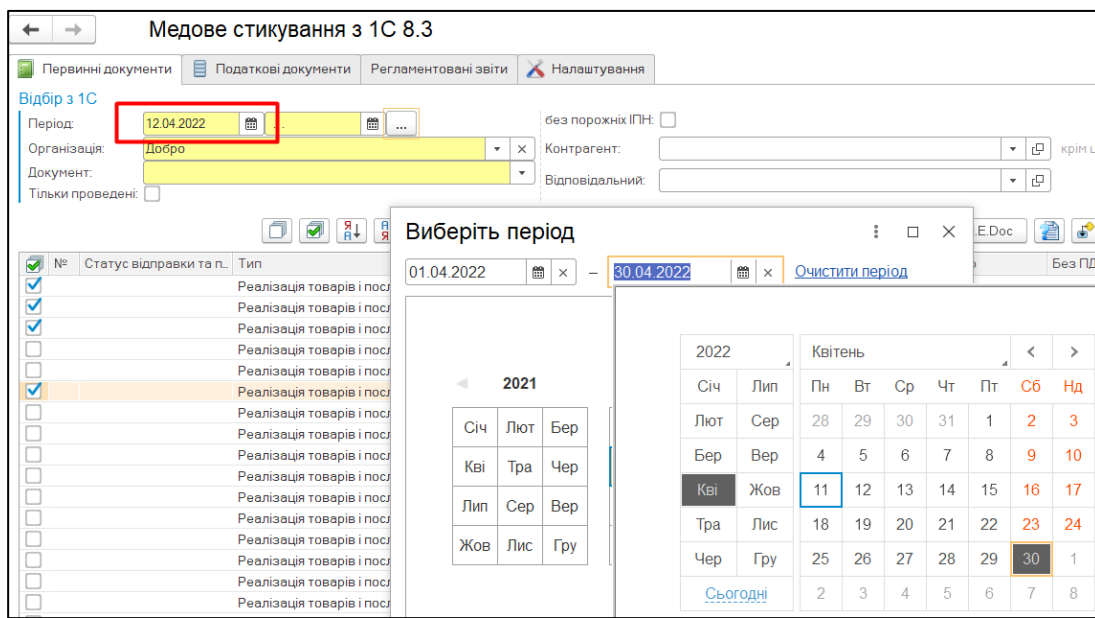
Медове стикування з 1С 8.3

Первинні документи | Податкові документи | Регламентовані звіти | Налаштування

Відбір з 1С
Період: 12.04.2022 ...
без порожніх ІПН:
Організація: Добро
Контрагент:
крім
Документ:
Відповідальний:
Тільки проведені:

.E.Doc

№ | Статус відправки та п... | Тип
Без ПД

Реалізація товарів і посл
Реалізація товарів і посл
Реалізація товарів і посл
Реалізація товарів і посл
Реалізація товарів і посл
Реалізація товарів і посл
Реалізація товарів і посл
Реалізація товарів і посл
Реалізація товарів і посл
Реалізація товарів і посл
Реалізація товарів і посл
Реалізація товарів і посл
Реалізація товарів і посл
Реалізація товарів і посл
Реалізація товарів і посл
Реалізація товарів і посл

Виберіть період
01.04.2022 – 30.04.2022 Очистити період

2021
| Січ | Лют | Бер |
|---|---|---|
| Кві | Тра | Чер |
| Лип | Сер | Вер |
| Жов | Лис | Гру |

2022
| Січ | Лип |
|---|---|
| Лют | Сер |
| Бер | Вер |
| Кві | Жов |
| Тра | Лис |
| Чер | Гру |

Сьогодні

Квітень
| Пн | Вт | Ср | Чт | Пт | Сб | Нд |
|---|---|---|---|---|---|---|
| 28 | 29 | 30 | 31 | 1 | 2 | 3 |
| 4 | 5 | 6 | 7 | 8 | 9 | 10 |
| 11 | 12 | 13 | 14 | 15 | 16 | 17 |
| 18 | 19 | 20 | 21 | 22 | 23 | 24 |
| 25 | 26 | 27 | 28 | 29 | 30 | 1 |
| 2 | 3 | 4 | 5 | 6 | 7 | 8 |